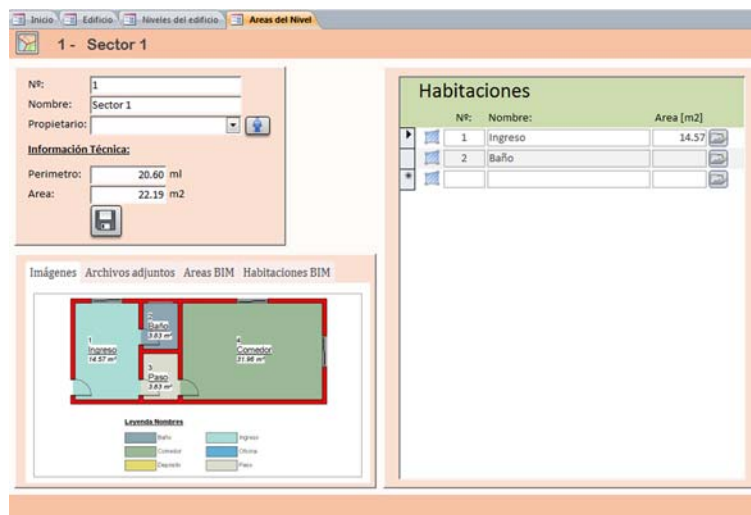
Inicio | Edificio | Niveles del edificio | Areas del Nivel

1 - Sector 1

Nº: 1
Nombre: Sector 1
Propietario:

Información Técnica:

Perimetro: 20.60 ml
Area: 22.19 m2

Imágenes | Archivos adjuntos | Areas BIM | Habitaciones BIM

1
Ingreso
14.57 m²

2
Baño
3.63 m²

3
Paso
3.63 m²

4
Comedor
31.96 m²

Leyenda Nombres

Baño
Ingreso
Comedor
Oficina
Depósito
Paso

Habitaciones

| Nº: | Nombre: | Area [m2] |
|---|---|---|
| 1 | Ingreso | 14.57 |
| 2 | Baño | |
| | | |